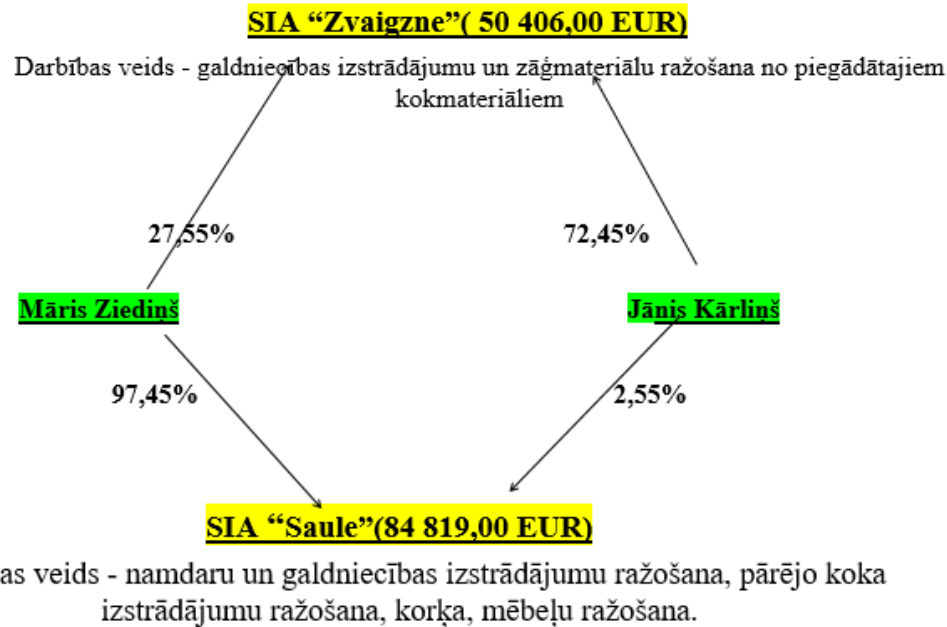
SIA “Zvaigzne”( 50 406,00 EUR)

Darbības veids - galdniecības izstrādājumu un zāģmateriālu ražošana no piegādātajiem kokmateriāliem

27,55%

72,45%

Māris Ziediņš

Jānis Kārliņš

97,45%

2,55%

SIA “Saule”(84 819,00 EUR)

as veids - namdaru un galdniecības izstrādājumu ražošana, pārējo koka izstrādājumu ražošana, korķa, mēbeļu ražošana.